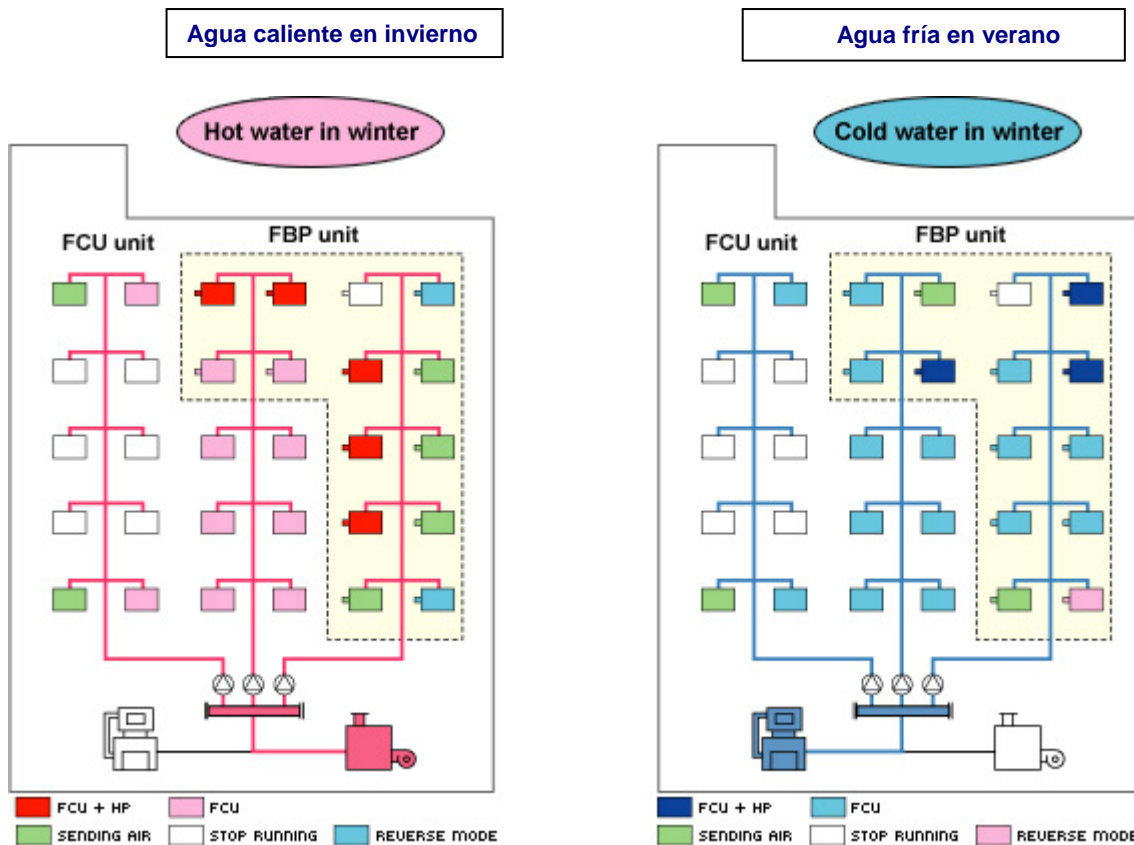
Agua caliente en invierno

Hot water in winter

FCU unit

FBP unit

FCU + HP
FCU
SENDING AIR
STOP RUNNING
REVERSE MODE

Agua fría en verano

Cold water in winter

FCU unit

FBP unit

FCU + HP
FCU
SENDING AIR
STOP RUNNING
REVERSE MODE